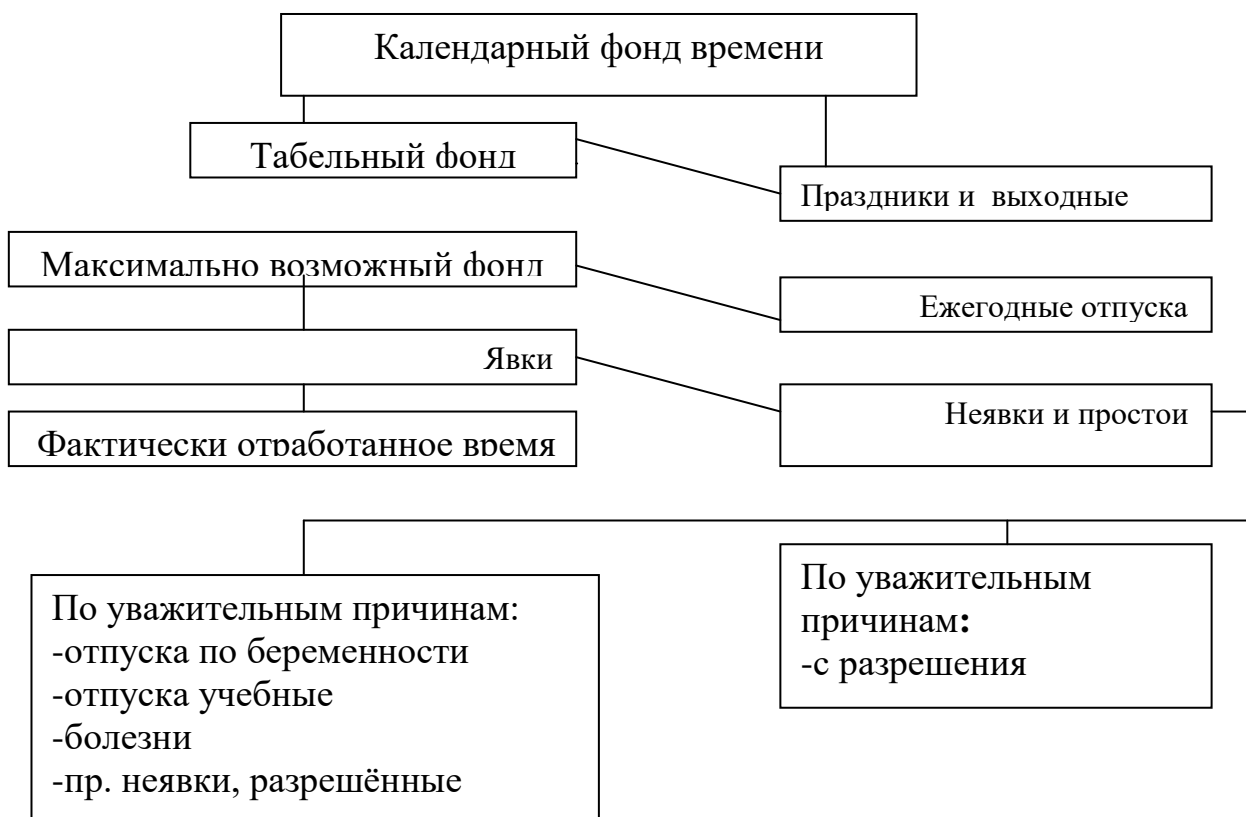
Календарный фонд времени

Табельный фонд

Праздники и выходные

Максимально возможный фонд

Ежегодные отпуска

Явки

Неявки и простои

Фактически отработанное время

По уважительным причинам:
-отпуска по беременности
-отпуска учебные
-болезни
-пр. неявки, разрешённые

По уважительным причинам:
-с разрешения